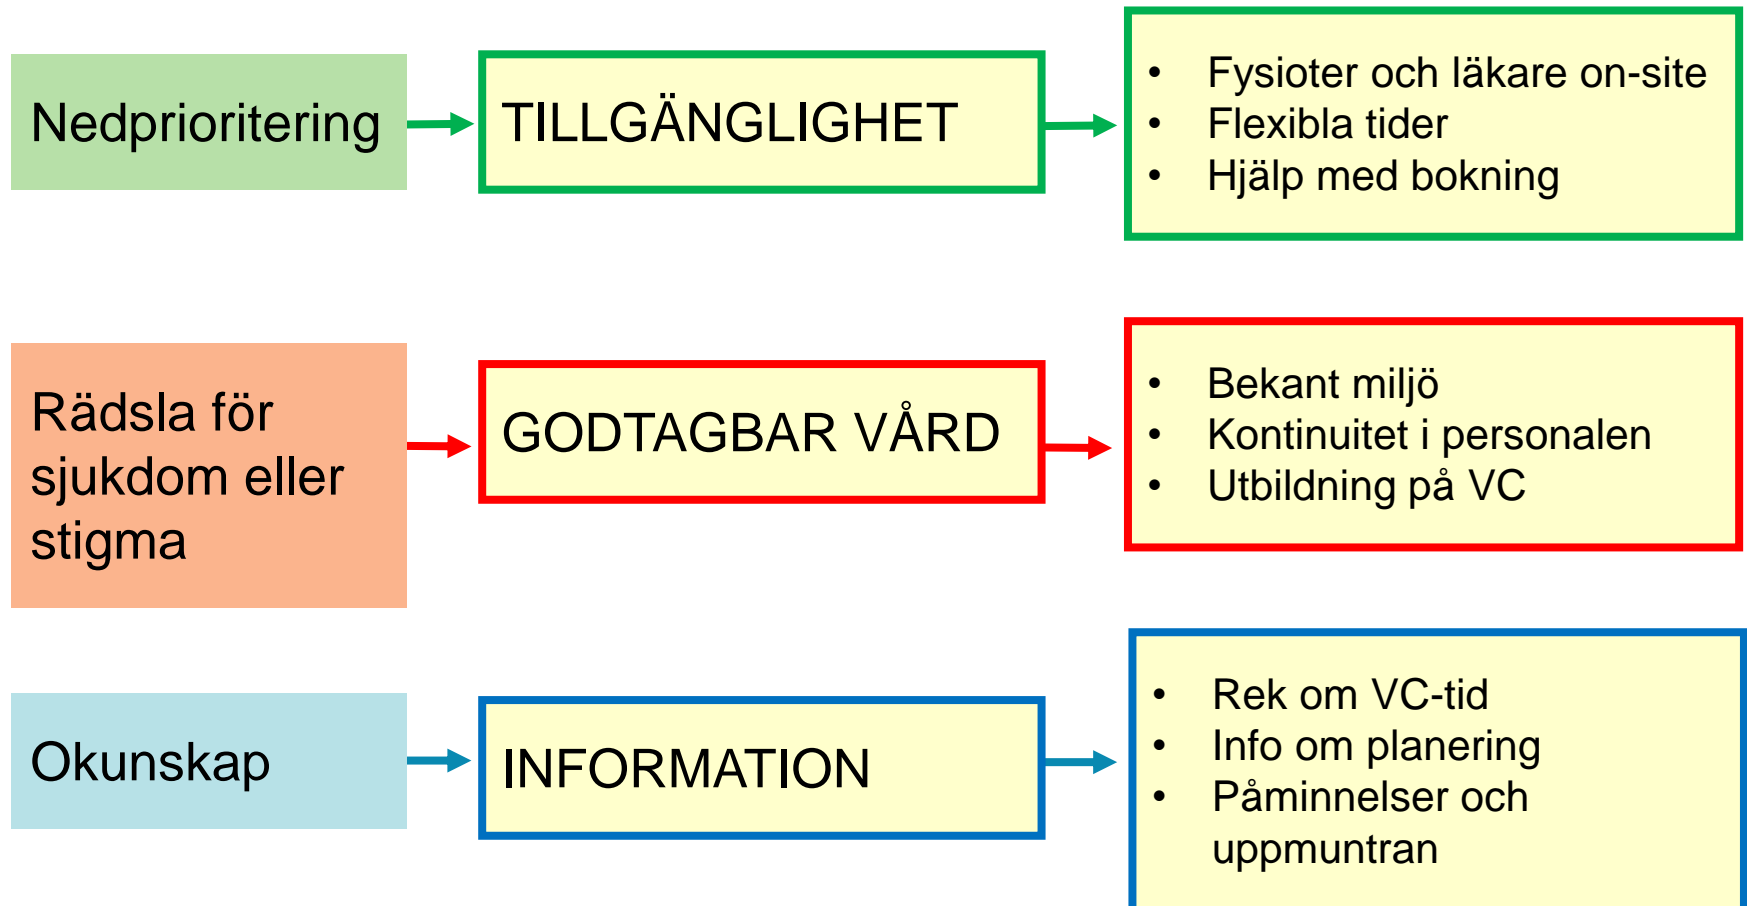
Nedprioritering

TILLGÄNGLIGHET

- Fysioter och läkare on-site
- Flexibla tider
- Hjälp med bokning

Rädsla för sjukdom eller stigma

GODTAGBAR VÅRD

- Bekant miljö
- Kontinuitet i personalen
- Utbildning på VC

Okunskap

INFORMATION

- Rek om VC-tid
- Info om planering
- Påminnelser och uppmuntran